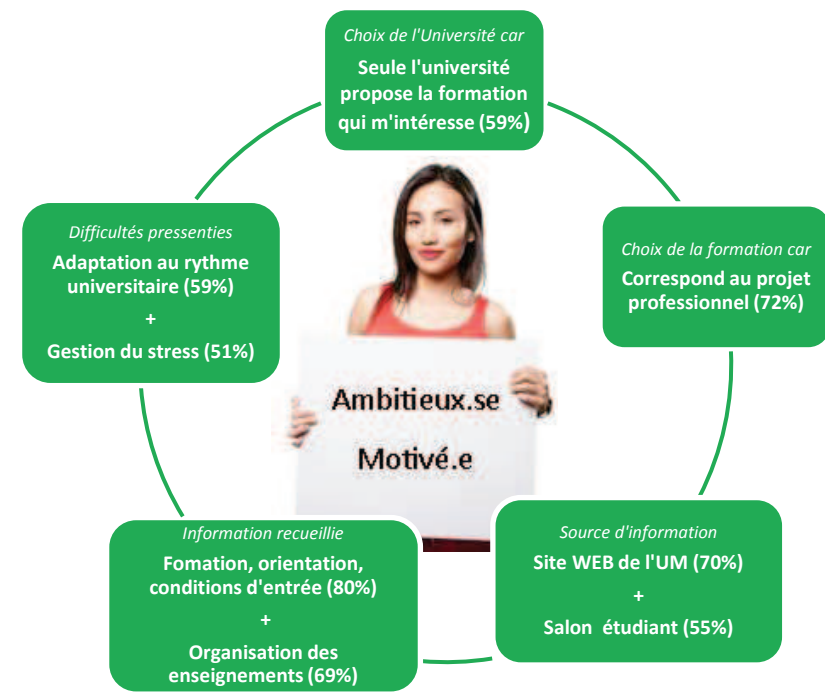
Choix de l'Université car
Seule l'université propose la formation qui m'intéresse (59%)

Choix de la formation car
Correspond au projet professionnel (72%)

Source d'information
Site WEB de l'UM (70%)
+
Salon étudiant (55%)

Information recueillie
Fomation, orientation, conditions d'entrée (80%)
+
Organisation des enseignements (69%)

Difficultés pressenties
Adaptation au rythme universitaire (59%)
+
Gestion du stress (51%)

Ambitieux.se
Motivé.e